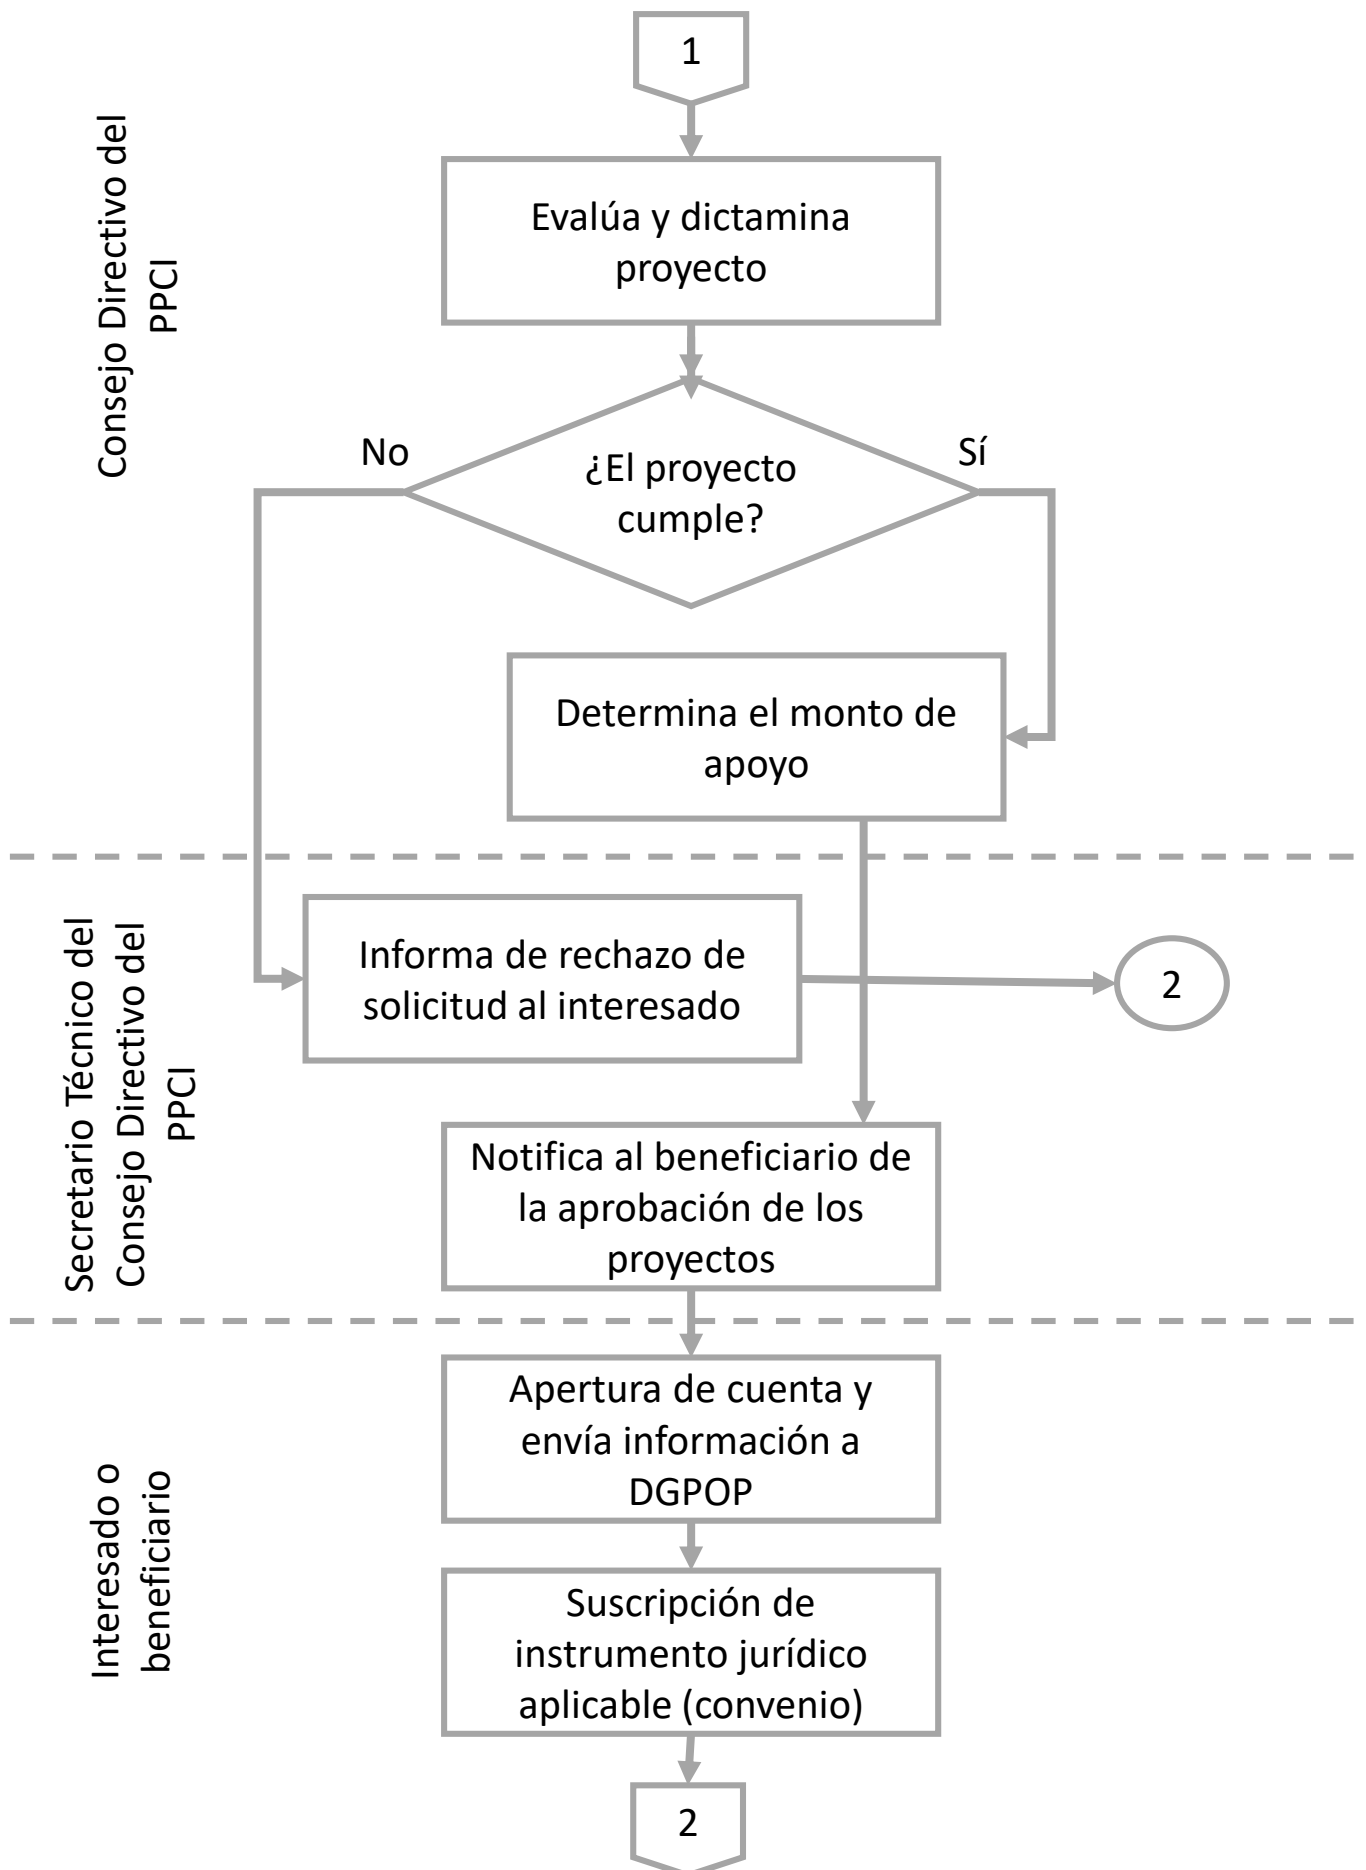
Consejo Directivo del PPCI

1

Evalúa y dictamina proyecto

No

¿El proyecto cumple?

Sí

Determina el monto de apoyo

Secretario Técnico del Consejo Directivo del PPCI

Informa de rechazo de solicitud al interesado

2

Notifica al beneficiario de la aprobación de los proyectos

Interesado o beneficiario

Apertura de cuenta y envía información a DGPOP

Suscripción de instrumento jurídico aplicable (convenio)

2